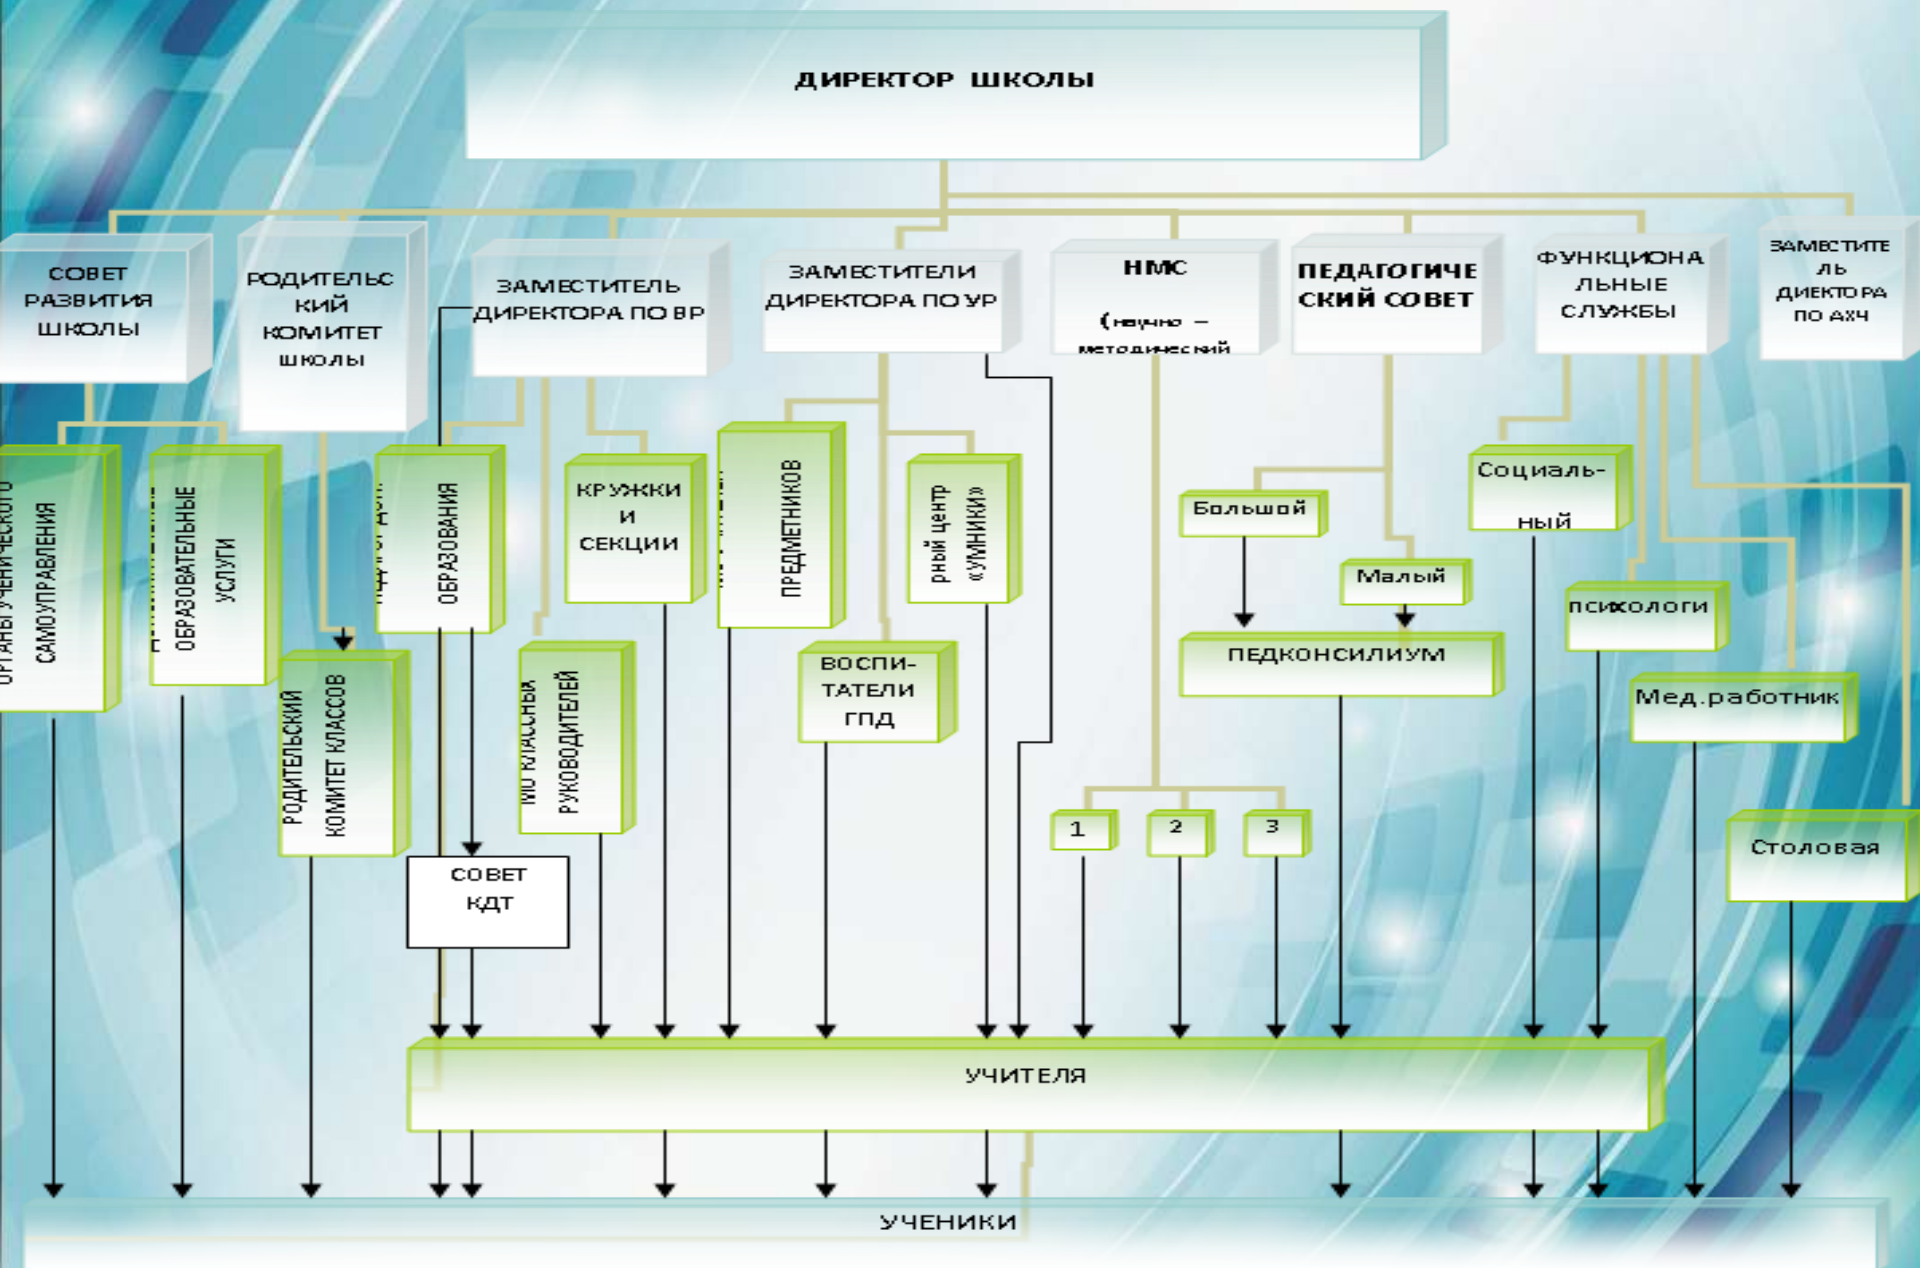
ДИРЕКТОР ШКОЛЫ

СОВЕТ РАЗВИТИЯ ШКОЛЫ

РОДИТЕЛЬСКИЙ КОМИТЕТ ШКОЛЫ

ЗАМЕСТИТЕЛЬ ДИРЕКТОРА ПО ВР

ЗАМЕСТИТЕЛИ ДИРЕКТОРА ПО УР

НМС (научно – методический

ПЕДАГОГИЧЕСКИЙ СОВЕТ

ФУНКЦИОНАЛЬНЫЕ СЛУЖБЫ

ЗАМЕСТИТЕЛЬ ДИЕКТОРА ПО АХЧ

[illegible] УЧЕНИЧЕСКОГО САМОУПРАВЛЕНИЯ

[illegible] ОБРАЗОВАТЕЛЬНЫЕ УСЛУГИ

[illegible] ОБРАЗОВАНИЯ

КРУЖКИ И СЕКЦИИ

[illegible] ПРЕДМЕТНИКОВ

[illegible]рный центр «УМНИКИ»

Большой

Малый

ПЕДКОНСИЛИУМ

Социаль-ный

психологи

Мед.работник

Столовая

РОДИТЕЛЬСКИЙ КОМИТЕТ КЛАССОВ

МО КЛАССНЫХ РУКОВОДИТЕЛЕЙ

ВОСПИ-ТАТЕЛИ ГПД

СОВЕТ КДТ

1

2

3

УЧИТЕЛЯ

УЧЕНИКИ